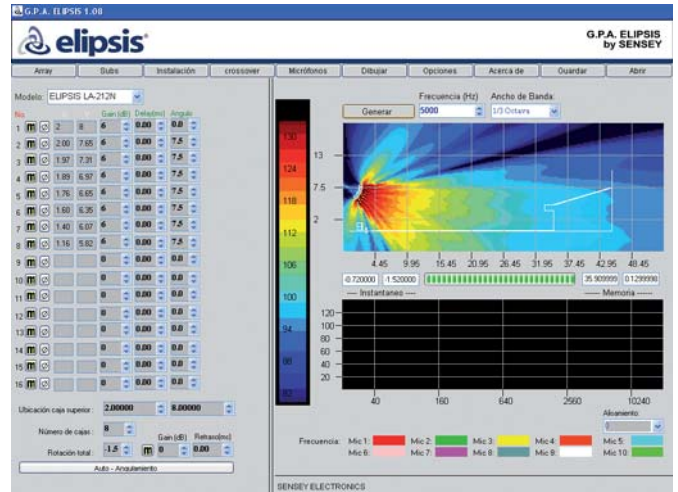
G.P.A. ELIPSIS 1.08

elipsis

G.P.A. ELIPSIS
by SENSEY

Array | Subs | Instalación | crossover | Micrófonos | Dibujar | Opciones | Acerca de | Guardar | Abrir

Modelo: ELIPSIS LA-212N

No. Gain (dB) Delay(ms) Angulo

| No. | | | | | Gain (dB) | Delay(ms) | Angulo |
|---|---|---|---|---|---|---|---|
| 1 | M | | 2 | 8 | 6 | 0.00 | 0.0 |
| 2 | M | | 2.00 | 7.65 | 6 | 0.00 | 7.5 |
| 3 | M | | 1.97 | 7.31 | 6 | 0.00 | 7.5 |
| 4 | M | | 1.89 | 6.97 | 6 | 0.00 | 7.5 |
| 5 | M | | 1.76 | 6.65 | 6 | 0.00 | 7.5 |
| 6 | M | | 1.60 | 6.35 | 6 | 0.00 | 7.5 |
| 7 | M | | 1.40 | 6.07 | 6 | 0.00 | 7.5 |
| 8 | M | | 1.16 | 5.82 | 6 | 0.00 | 7.5 |
| 9 | M | | | | 0 | 0.00 | 0.0 |
| 10 | M | | | | 0 | 0.00 | 0.0 |
| 11 | M | | | | 0 | 0.00 | 0.0 |
| 12 | M | | | | 0 | 0.00 | 0.0 |
| 13 | M | | | | 0 | 0.00 | 0.0 |
| 14 | M | | | | 0 | 0.00 | 0.0 |
| 15 | M | | | | 0 | 0.00 | 0.0 |
| 16 | M | | | | 0 | 0.00 | 0.0 |

Ubicación caja superior: 2.00000 8.00000

Número de cajas: 8

Gain (dB) Retraso(ms)

Rotación total: -1.5 M 0 0.00

Auto - Angulamiento

130
124
118
112
106
100
94
88
82

Generar

Frecuencia (Hz) 5000

Ancho de Banda: 1/3 Octava

13
7.5
2

4.45 9.95 15.45 20.95 26.45 31.95 37.45 42.95 48.45

-0.720000 -1.520000 35.909999 0.1299999

Instantaneo

Memoria

120
100
80
60
40
20

40 160 640 2560 10240

Alisamiento:

0

Frecuencia: Mic 1: Mic 2: Mic 3: Mic 4: Mic 5: Mic 6: Mic 7: Mic 8: Mic 9: Mic 10:

SENSEY ELECTRONICS